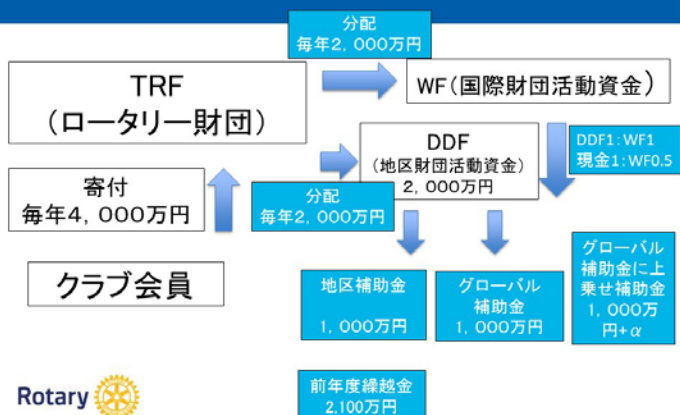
分配
毎年2,000万円

TRF
(ロータリー財団)

WF(国際財団活動資金)

DDF
(地区財団活動資金)
2,000万円

DDF1:WF1
現金1:WF0.5

寄付
毎年4,000万円

分配
毎年2,000万円

クラブ会員

地区補助金
1,000万円

グローバル
補助金
1,000万円

グローバル
補助金に上
乗せ補助金
1,000万
円+$\alpha$

前年度繰越金
2,100万円

Rotary